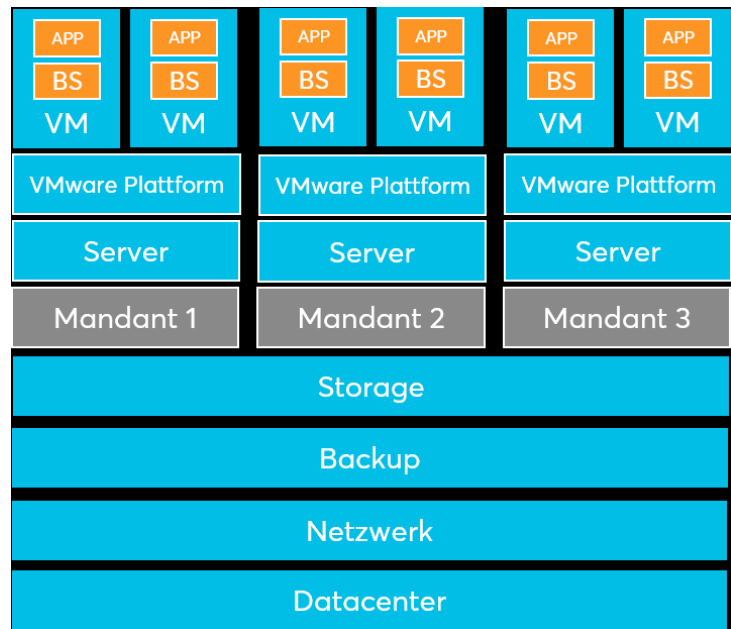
APP
BS
VM

APP
BS
VM

APP
BS
VM

APP
BS
VM

APP
BS
VM

APP
BS
VM

VMware Plattform

VMware Plattform

VMware Plattform

Server

Server

Server

Mandant 1

Mandant 2

Mandant 3

Storage

Backup

Netzwerk

Datacenter